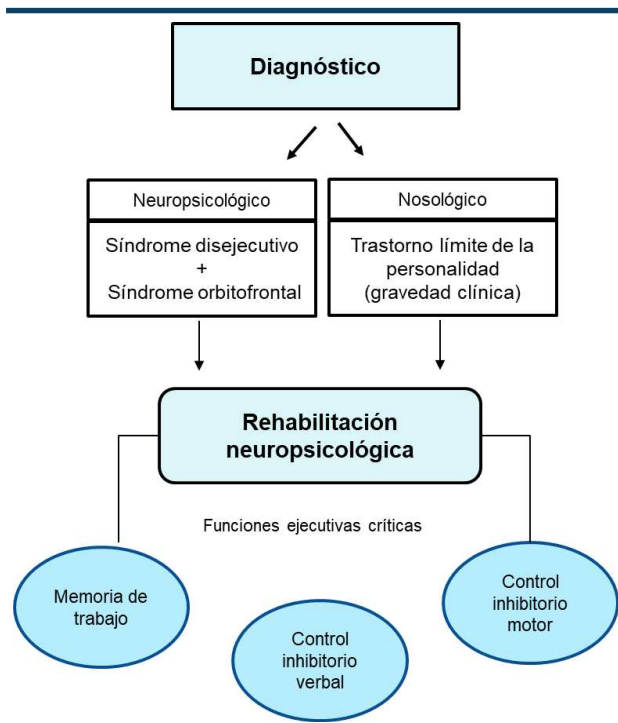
Diagnóstico

Neuropsicológico

Síndrome disejecutivo + Síndrome orbitofrontal

Nosológico

Trastorno límite de la personalidad (gravedad clínica)

Rehabilitación neuropsicológica

Funciones ejecutivas críticas

Memoria de trabajo

Control inhibitorio verbal

Control inhibitorio motor